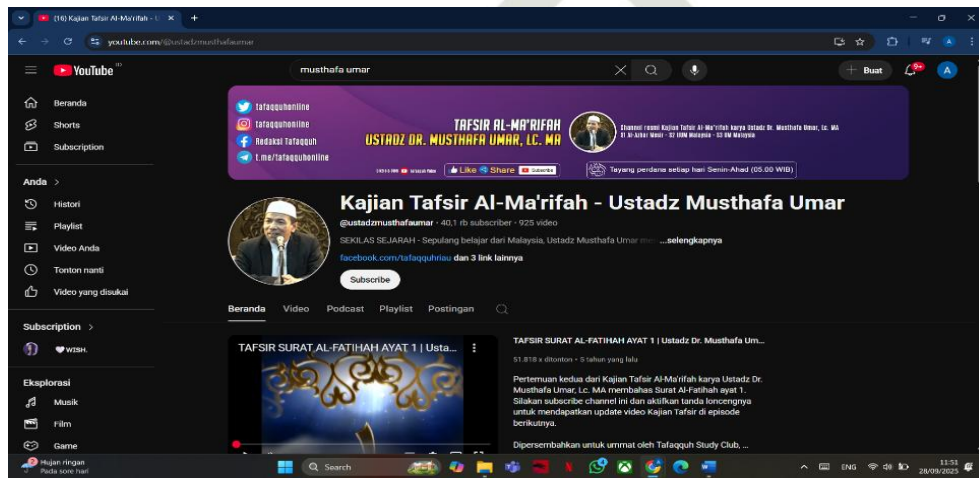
(16) Kajian Tafsir Al-Ma'rifah - U ×
youtube.com/@ustadzmusthafaumar

YouTube ID
musthafa umar
Buat
9+
A

Beranda
Shorts
Subscription

Anda >
Histori
Playlist
Video Anda
Tonton nanti
Video yang disukai

Subscription >
WISH.

Eksplorasi
Musik
Film
Game

tafaqquhonline
tafaqquhonline
Redaksi Tafaqquh
t.me/tafaqquhonline

TAFSIR AL-MA'RIFAH
USTADZ DR. MUSTHAFA UMAR, LC. MA
Channel resmi Kajian Tafsir Al-Ma'rifah karya Ustadz Dr. Musthafa Umar, Lc. MA
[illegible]
Like Share Subscribe
Tayang perdana setiap hari Senin-Ahad (05.00 WIB)

Kajian Tafsir Al-Ma'rifah - Ustadz Musthafa Umar
@ustadzmusthafaumar · 40,1 rb subscriber · 925 video
SEKILAS SEJARAH - Sepulang belajar dari Malaysia, Ustadz Musthafa Umar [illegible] ...selengkapnya
facebook.com/tafaqquhriau dan 3 link lainnya
Subscribe

Beranda Video Podcast Playlist Postingan

TAFSIR SURAT AL-FATIHAH AYAT 1 | Usta...

TAFSIR SURAT AL-FATIHAH AYAT 1 | Ustadz Dr. Musthafa Um...
51.818 x ditonton · 5 tahun yang lalu

Pertemuan kedua dari Kajian Tafsir Al-Ma'rifah karya Ustadz Dr. Musthafa Umar, Lc. MA membahas Surat Al-Fatihah ayat 1. Silakan subscribe channel ini dan aktifkan tanda loncengnya untuk mendapatkan update video Kajian Tafsir di episode berikutnya.

Dipersembahkan untuk ummat oleh Tafaqquh Study Club, ...

Hujan ringan
Pada sore hari
Search
ENG
11:51
28/09/2025